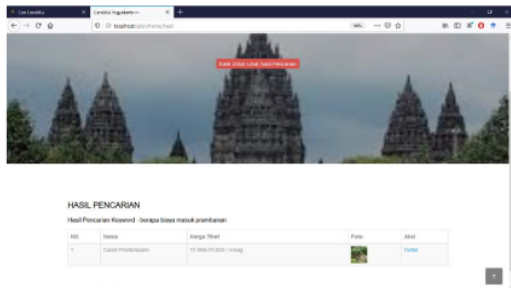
Live Candika | Candika Yogyakarta —

localhost/candika/hasil

Klik Untuk Lihat Hasil Pencarian

HASIL PENCARIAN

Hasil Pencarian Keword : berapa biaya masuk prambanan

| NO | Nama | Harga Tiket | Foto | Aksi |
|---|---|---|---|---|
| 1 | Candi Prambanan | 17.000,00 IDR / Orang | | Detail |